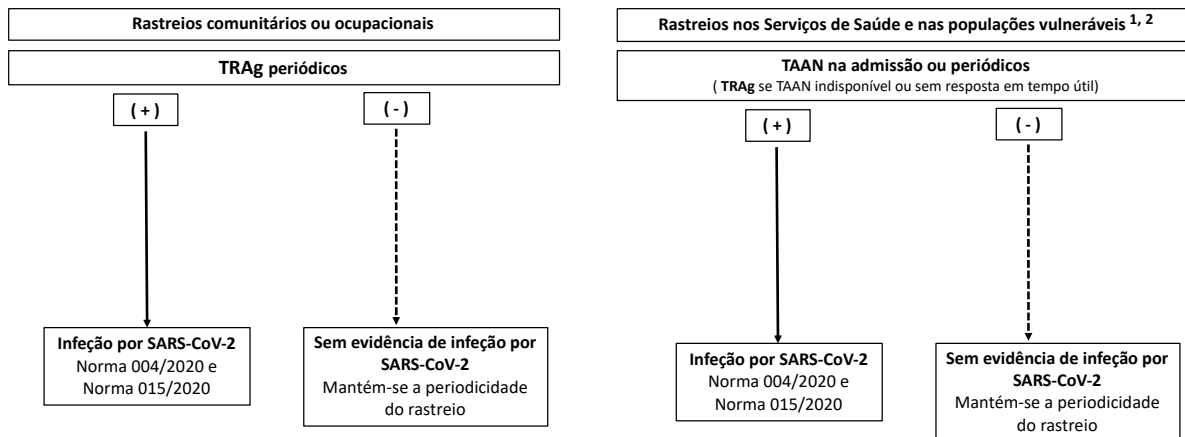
Rastreios comunitários ou ocupacionais

TRAg periódicos

( + )

( - )

Infeção por SARS-CoV-2
Norma 004/2020 e
Norma 015/2020

Sem evidência de infeção por SARS-CoV-2
Mantém-se a periodicidade do rastreio

Rastreios nos Serviços de Saúde e nas populações vulneráveis $^{1, 2}$

TAAN na admissão ou periódicos
( TRAg se TAAN indisponível ou sem resposta em tempo útil)

( + )

( - )

Infeção por SARS-CoV-2
Norma 004/2020 e
Norma 015/2020

Sem evidência de infeção por SARS-CoV-2
Mantém-se a periodicidade do rastreio